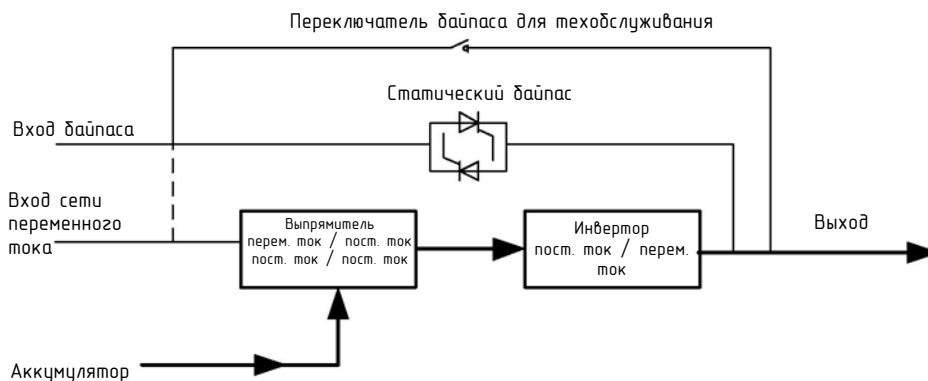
Переключатель байпаса для техобслуживания

Статический байпас

Вход байпаса

Вход сети переменного тока

Выпрямитель перем. ток / пост. ток пост. ток / пост. ток

Инвертор пост. ток / перем. ток

Выход

Аккумулятор